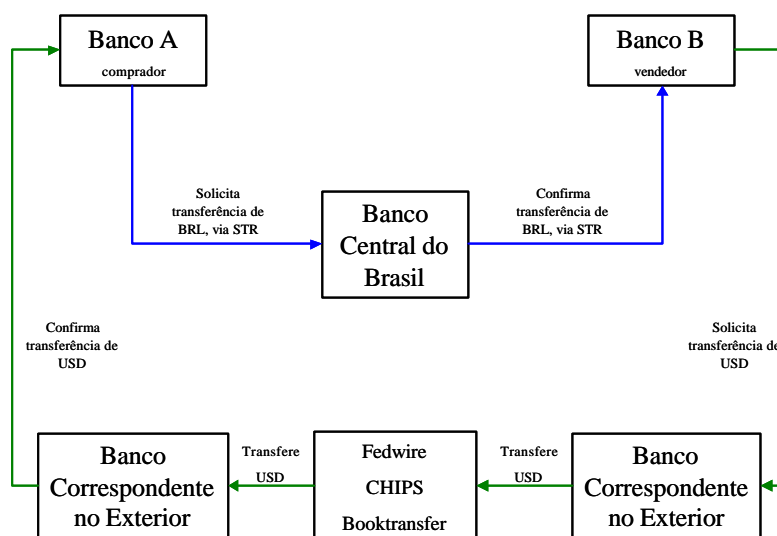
Banco A
comprador

Banco B
vendedor

Solicita transferência de BRL, via STR

Banco Central do Brasil

Confirma transferência de BRL, via STR

Confirma transferência de USD

Solicita transferência de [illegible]
USD

Banco Correspondente no Exterior

Transfere USD

Fedwire
CHIPS
Booktransfer

Transfere USD

Banco Correspondente no Exterior